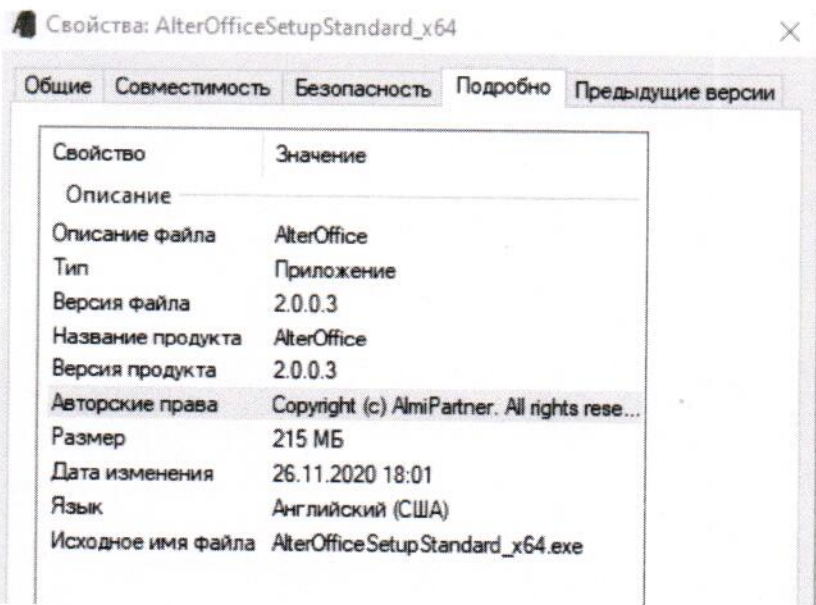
Свойства: AlterOfficeSetupStandard_x64

Общие | Совместимость | Безопасность | Подробно | Предыдущие версии

| Свойство | Значение |
|---|---|
| Описание | |
| Описание файла | AlterOffice |
| Тип | Приложение |
| Версия файла | 2.0.0.3 |
| Название продукта | AlterOffice |
| Версия продукта | 2.0.0.3 |
| Авторские права | Copyright (c) AlmiPartner. All rights rese... |
| Размер | 215 МБ |
| Дата изменения | 26.11.2020 18:01 |
| Язык | Английский (США) |
| Исходное имя файла | AlterOfficeSetupStandard_x64.exe |